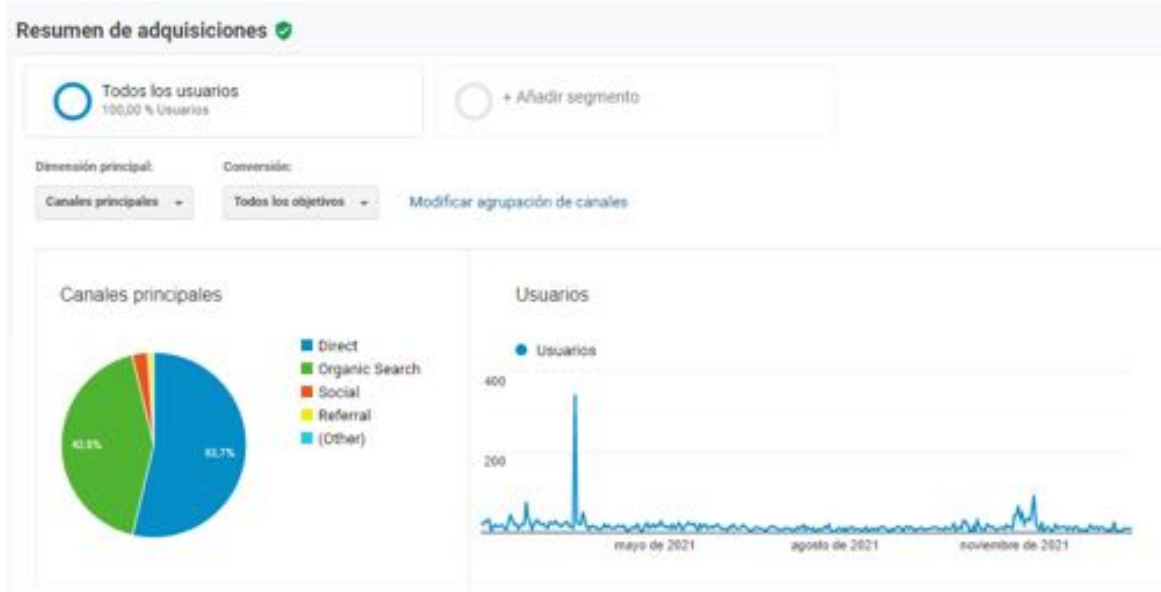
Resumen de adquisiciones

Todos los usuarios
100,00 % Usuarios

+ Añadir segmento

Dimensión principal:
Canales principales

Conversión:
Todos los objetivos

Modificar agrupación de canales

Canales principales

42,5%

53,7%

Direct
Organic Search
Social
Referral
(Other)

Usuarios

Usuarios

400

200

mayo de 2021
agosto de 2021
noviembre de 2021